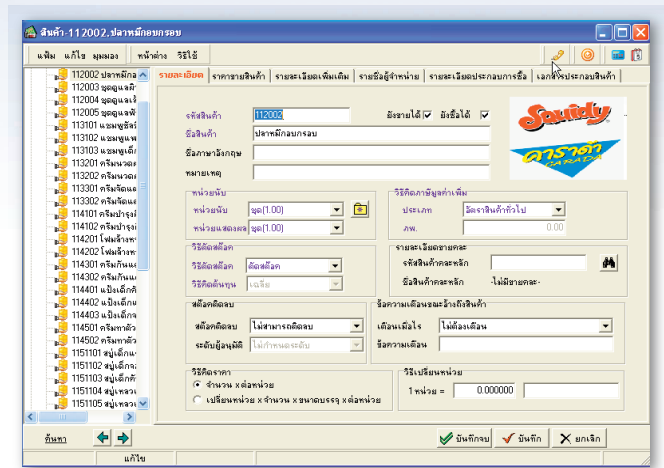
สินค้า-112002.ปลาหมึกอบกรอบ

แฟ้ม แก้ไข มุมมอง หน้าต่าง วิธีใช้

112002 ปลาหมึก
112003 ชุดดูแลห
112004 ชุดดูแลเ
112005 ชุดดูแลห
113101 แชมพูเด็
113102 แชมพูแพ
113103 แชมพูเด็
113201 ครีมนวด
113202 ครีมนวด
113301 ครีมจัดแ
113302 ครีมจัดแ
114101 ครีมบำรุ
114102 ครีมบำรุ
114201 โฟมล้างห
114202 โฟมล้างห
114301 ครีมกันแ
114302 ครีมกันแ
114401 แป้งเด็ก
114402 แป้งเด็ก
114403 แป้งเด็ก
114501 ครีมทาผิ
114502 ครีมทาผิ
1151101 สบู่เด็ก
1151102 สบู่เด็ก
1151103 สบู่เด็ก
1151104 สบู่เหลว
1151105 สบู่เหลว

รายละเอียด | ราคาขายสินค้า | รายละเอียดเพิ่มเติม | รายชื่อผู้จำหน่าย | รายละเอียดประกอบการซื้อ | เอกสารประกอบสินค้า

รหัสสินค้า 112002 ยังขายได้ ☑ ยังซื้อได้ ☑
ชื่อสินค้า ปลาหมึกอบกรอบ
ชื่อภาษาอังกฤษ
หมายเหตุ

Squidy คาราด้า CARADA

หน่วยนับ
หน่วยนับ ชุด(1.00)
หน่วยแสดงผล ชุด(1.00)

วิธีคิดภาษีมูลค่าเพิ่ม
ประเภท อัตราสินค้าทั่วไป
ภพ. 7

วิธีตัดสต็อก
วิธีตัดสต็อก ตัดสต็อก
วิธีคิดต้นทุน เฉลี่ย

รายละเอียดขายคละ
รหัสสินค้าคละหลัก
ชื่อสินค้าคละหลัก -ไม่มีขายคละ-

สต็อกติดลบ
สต็อกติดลบ ไม่สามารถติดลบ
ระดับผู้อนุมัติ ไม่กำหนดระดับ

ข้อความเตือนขณะอ้างถึงสินค้า
เตือนเมื่อไร ไม่ต้องเตือน
ข้อความเตือน

วิธีคิดราคา
จำนวน x ต่อหน่วย
เปลี่ยนหน่วย x จำนวน x ขนาดบรรจุ x ต่อหน่วย

วิธีเปลี่ยนหน่วย
1 หน่วย = 0.000000

ค้นหา
แก้ไข

บันทึกจบ บันทึก ยกเลิก